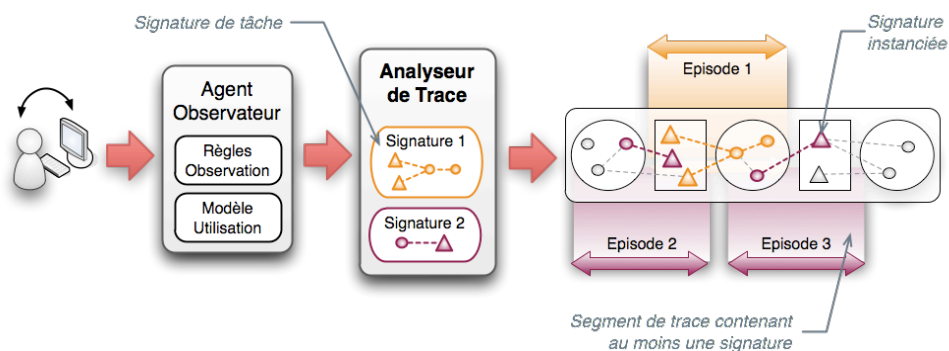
Signature de tâche

Agent Observateur

Règles Observation

Modèle Utilisation

Analyseur de Trace

Signature 1

Signature 2

Signature instanciée

Episode 1

Episode 2

Episode 3

Segment de trace contenant au moins une signature